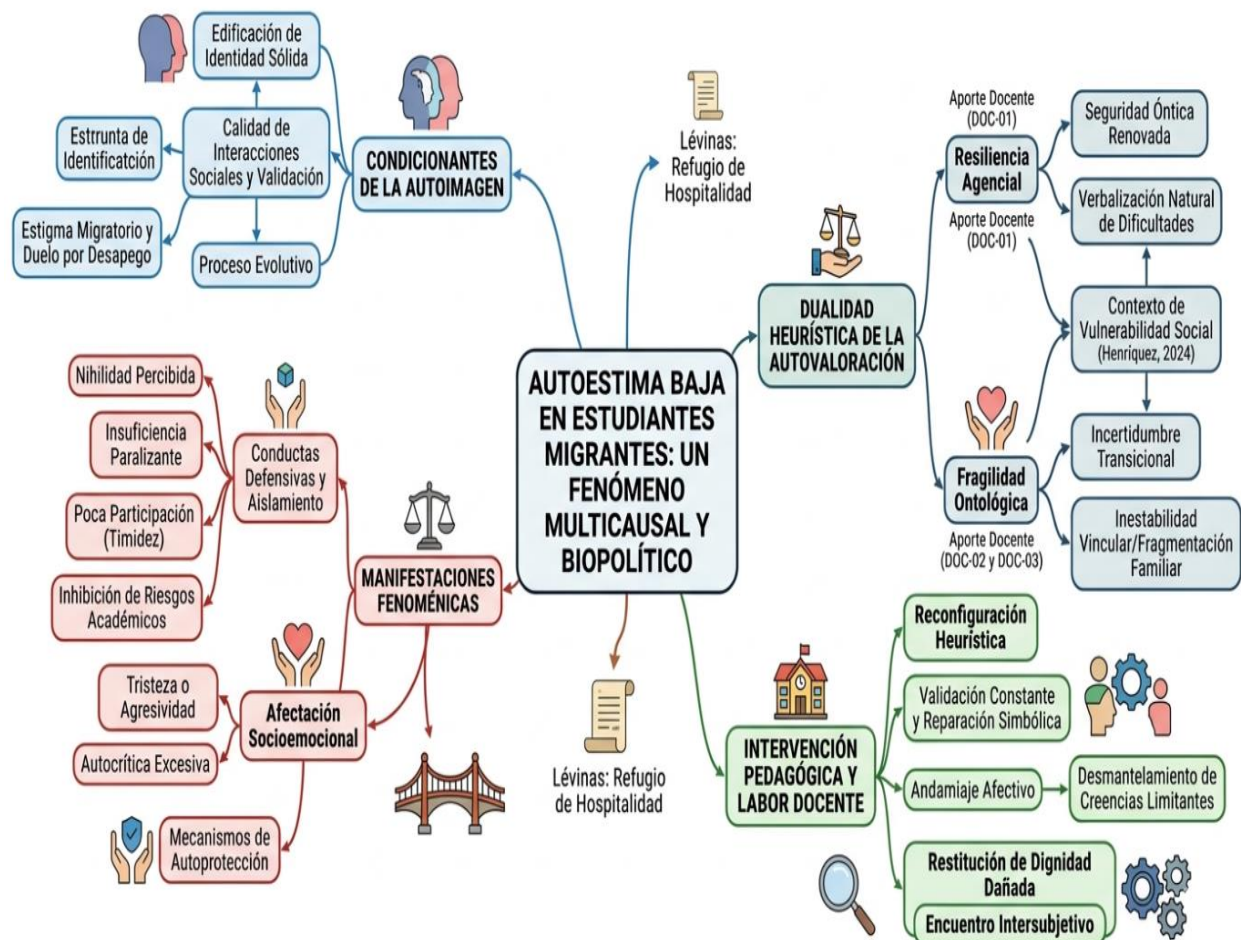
AUTOESTIMA BAJA EN ESTUDIANTES MIGRANTES: UN FENÓMENO MULTICAUSAL Y BIOPOLÍTICO

CONDICIONANTES DE LA AUTOIMAGEN

Edificación de Identidad Sólida

Calidad de Interacciones Sociales y Validación

Estrrunta de Identificatción

Estigma Migratorio y Duelo por Desapego

Proceso Evolutivo

Lévinas: Refugio de Hospitalidad

DUALIDAD HEURÍSTICA DE LA AUTOVALORACIÓN

Aporte Docente (DOC-01)

Resiliencia Agencial

Seguridad Óntica Renovada

Verbalización Natural de Dificultades

Aporte Docente (DOC-01)

Contexto de Vulnerabilidad Social (Henríquez, 2024)

Incertidumbre Transicional

Fragilidad Ontológica

Inestabilidad Vincular/Fragmentación Familiar

Aporte Docente (DOC-02 y DOC-03)

MANIFESTACIONES FENOMÉNICAS

Conductas Defensivas y Aislamiento

Nihilidad Percibida

Insuficiencia Paralizante

Poca Participación (Timidez)

Inhibición de Riesgos Académicos

Afectación Socioemocional

Tristeza o Agresividad

Autocrítica Excesiva

Mecanismos de Autoprotección

Lévinas: Refugio de Hospitalidad

INTERVENCIÓN PEDAGÓGICA Y LABOR DOCENTE

Reconfiguración Heurística

Validación Constante y Reparación Simbólica

Andamiaje Afectivo

Desmantelamiento de Creencias Limitantes

Restitución de Dignidad Dañada

Encuentro Intersubjetivo